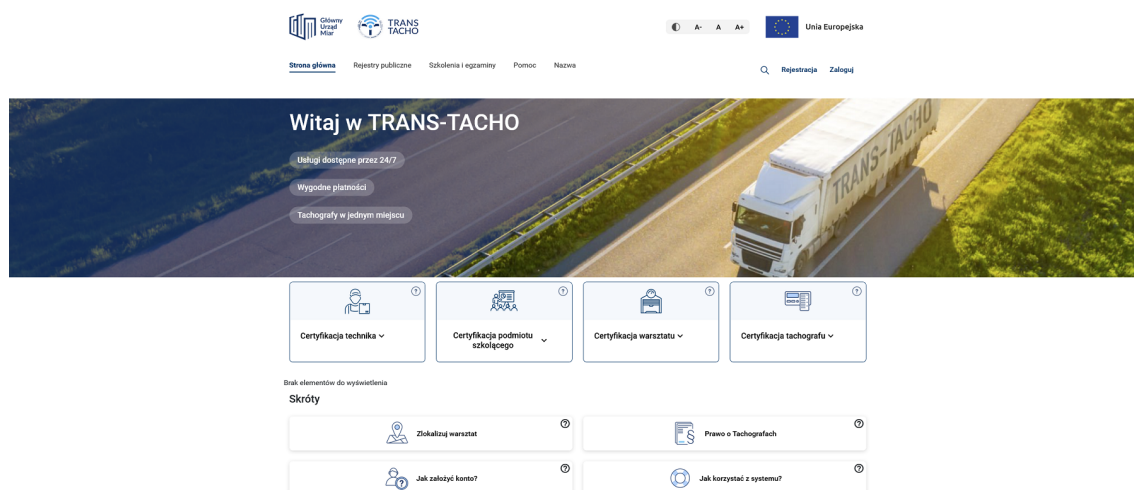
Główny Urząd Miar

TRANS TACHO

A- A A+

Unia Europejska

Strona główna Rejestry publiczne Szkolenia i egzaminy Pomoc Nazwa

Rejestracja Zaloguj

Witaj w TRANS-TACHO

Usługi dostępne przez 24/7

Wygodne płatności

Tachografy w jednym miejscu

TRANS-TACHO

Certyfikacja technika

Certyfikacja podmiotu szkolącego

Certyfikacja warsztatu

Certyfikacja tachografu

Brak elementów do wyświetlenia

Skróty

Zlokalizuj warsztat

Prawo o Tachografach

Jak założyć konto?

Jak korzystać z systemu?